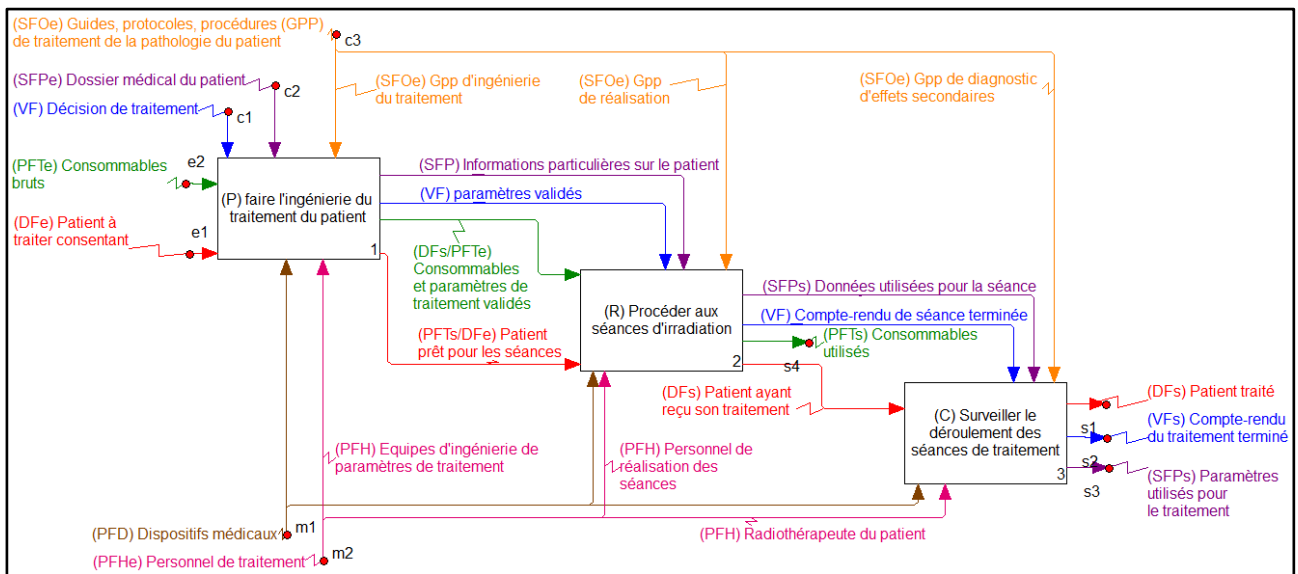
(SFOe) Guides, protocoles, procédures (GPP) de traitement de la pathologie du patient

c3

(SFPe) Dossier médical du patient

c2

(VF) Décision de traitement

c1

(SFOe) Gpp d'ingénierie du traitement

(SFOe) Gpp de réalisation

(SFOe) Gpp de diagnostic d'effets secondaires

(PFTe) Consommables bruts

e2

(DFe) Patient à traiter consentant

e1

(P) faire l'ingénierie du traitement du patient

1

(SFP) Informations particulières sur le patient

(VF) paramètres validés

(DFs/PFTe) Consommables et paramètres de traitement validés

(PFTs/DFe) Patient prêt pour les séances

(R) Procéder aux séances d'irradiation

2

(SFPs) Données utilisées pour la séance

(VF) Compte-rendu de séance terminée

(PFTs) Consommables utilisés

s4

(DFs) Patient ayant reçu son traitement

(C) Surveiller le déroulement des séances de traitement

3

(DFs) Patient traité

s1

(VFs) Compte-rendu du traitement terminé

s2

(SFPs) Paramètres utilisés pour le traitement

s3

(PFH) Equipes d'ingénierie de paramètres de traitement

(PFH) Personnel de réalisation des séances

(PFD) Dispositifs médicaux

m1

(PFH) Radiothérapeute du patient

(PFHe) Personnel de traitement

m2